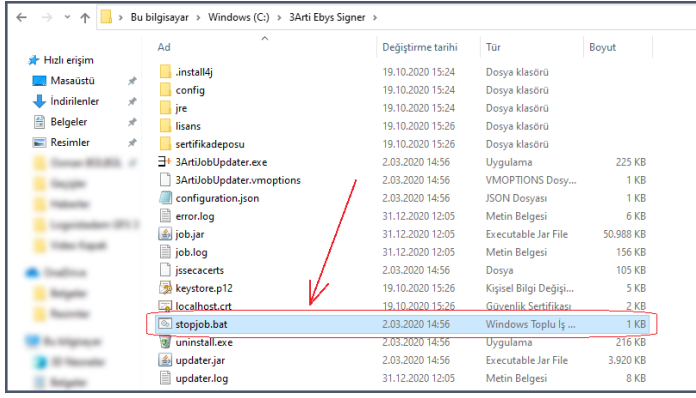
Bu bilgisayar > Windows (C:) > 3Arti Ebys Signer

Hızlı erişim
Masaüstü
İndirilenler
Belgeler
Resimler
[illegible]
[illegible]
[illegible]
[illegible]
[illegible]
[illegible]
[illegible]
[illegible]
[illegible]
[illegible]
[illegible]

| Ad | Değiştirme tarihi | Tür | Boyut |
|---|---|---|---|
| .install4j | 19.10.2020 15:24 | Dosya klasörü | |
| config | 19.10.2020 15:24 | Dosya klasörü | |
| jre | 19.10.2020 15:24 | Dosya klasörü | |
| lisans | 19.10.2020 15:26 | Dosya klasörü | |
| sertifikadeposu | 19.10.2020 15:26 | Dosya klasörü | |
| 3ArtiJobUpdater.exe | 2.03.2020 14:56 | Uygulama | 225 KB |
| 3ArtiJobUpdater.vmoptions | 2.03.2020 14:56 | VMOPTIONS Dosya... | 1 KB |
| configuration.json | 19.10.2020 15:26 | JSON Dosyası | 1 KB |
| error.log | 31.12.2020 12:05 | Metin Belgesi | 6 KB |
| job.jar | 31.12.2020 14:56 | Executable Jar File | 50.988 KB |
| job.log | 31.12.2020 12:05 | Metin Belgesi | 156 KB |
| jssecacerts | 2.03.2020 14:56 | Dosya | 105 KB |
| keystore.p12 | 19.10.2020 15:26 | Kişisel Bilgi Değişi... | 2 KB |
| localhost.crt | 19.10.2020 15:26 | Güvenlik Sertifikası | 2 KB |
| stopjob.bat | 2.03.2020 14:56 | Windows Toplu İş ... | 1 KB |
| uninstall.exe | 2.03.2020 14:56 | Uygulama | 216 KB |
| updater.jar | 2.03.2020 14:56 | Executable Jar File | 3.920 KB |
| updater.log | 31.12.2020 12:05 | Metin Belgesi | 8 KB |